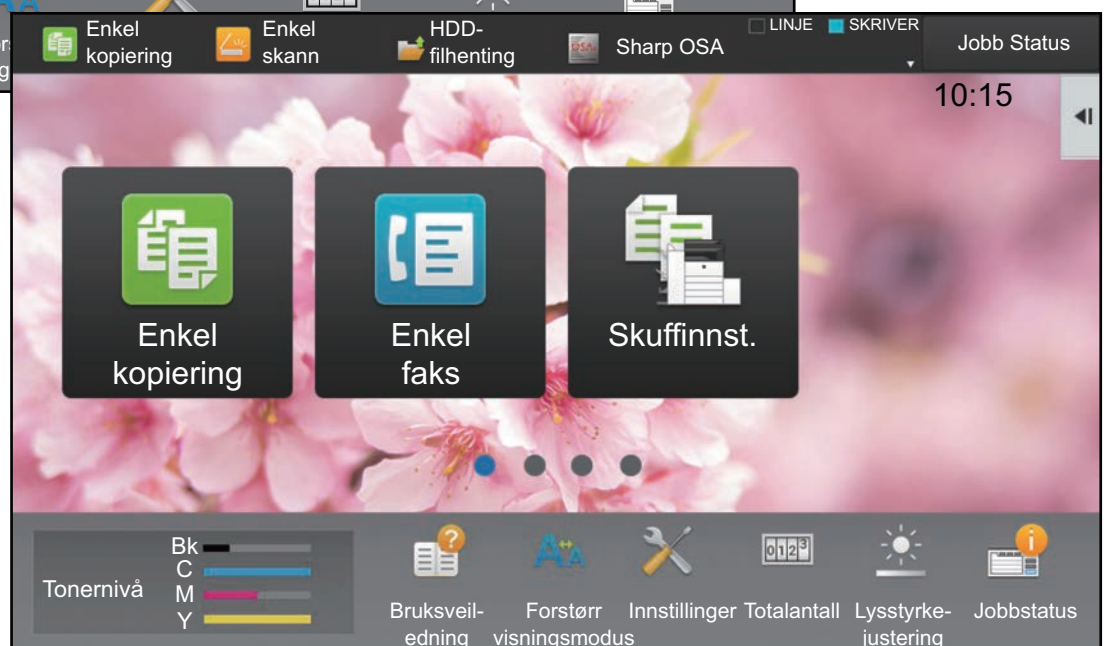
Enkel kopiering
Enkel skann
HDD-filhenting
Sharp OSA
LINJE
SKRIVER
Jobb Status
10:15

Enkel kopiering
Enkel faks
Skuffinnst.

Tonernivå
Bk
C
M
Y
Bruksveiledning
Forstørr visningsmodus
Innstillinger
Totalantall
Lysstyrkejustering
Jobbstatus